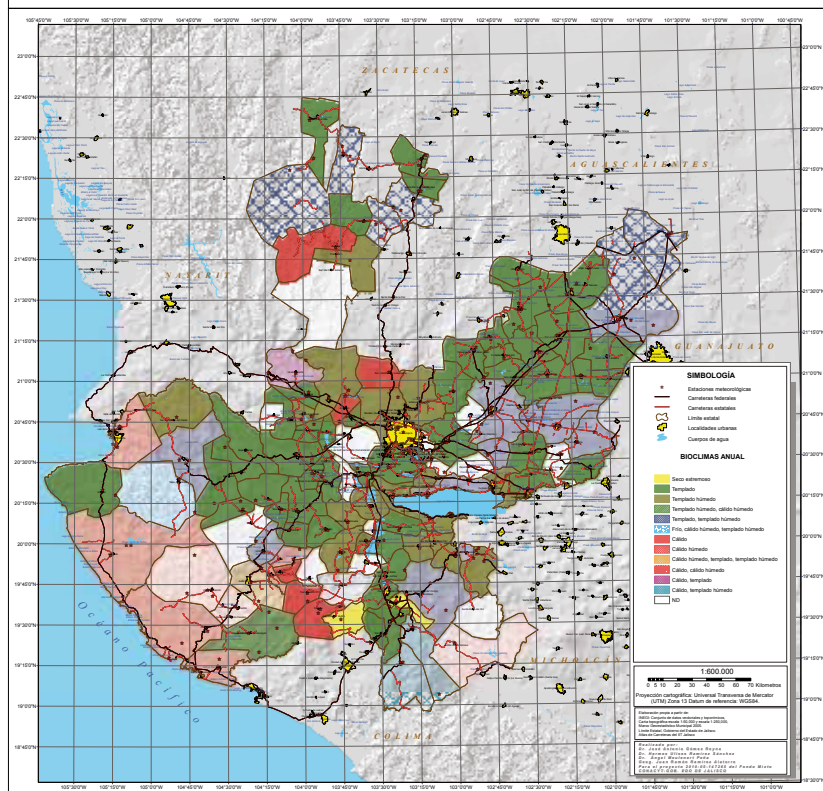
105°45'0"W 105°30'0"W 105°15'0"W 105°0'0"W 104°45'0"W 104°30'0"W 104°15'0"W 104°0'0"W 103°45'0"W 103°30'0"W 103°15'0"W 103°0'0"W 102°45'0"W 102°30'0"W 102°15'0"W 102°0'0"W 101°45'0"W 101°30'0"W 101°15'0"W 101°0'0"W 100°45'0"W

23°0'0"N
22°45'0"N
22°30'0"N
22°15'0"N
22°0'0"N
21°45'0"N
21°30'0"N
21°15'0"N
21°0'0"N
20°45'0"N
20°30'0"N
20°15'0"N
20°0'0"N
19°45'0"N
19°30'0"N
19°15'0"N
19°0'0"N
18°45'0"N

ZACATECAS

AGUASCALIENTES

NAYARIT

GUANAJUATO

MICHOACÁN

COLIMA

Océano Pacífico

SIMBOLOGÍA
Estaciones meteorológicas
Carreteras federales
Carreteras estatales
Límite estatal
Localidades urbanas
Cuerpos de agua

BIOCLIMAS ANUAL
Seco extremoso
Templado
Templado húmedo
Templado húmedo, cálido húmedo
Templado, templado húmedo
Frío, cálido húmedo, templado húmedo
Cálido
Cálido húmedo
Cálido húmedo, templado, templado húmedo
Cálido, cálido húmedo
Cálido, templado
Cálido, templado húmedo
ND

1:600,000
0 5 10 20 30 40 50 60 70 Kilómetros

Proyección cartográfica: Universal Transversa de Mercator (UTM) Zona 13 Datum de referencia: WGS84.

Elaboración propia a partir de:
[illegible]

Realizado por:
Dr. José Antonio Gómez Reyna
Dr. Hermes Ulises Ramírez Sánchez
Dr. Ángel Maximino? Peña
Geog. Juan Ramón Ramírez Alatorre
Para el proyecto 2010-08-147260 del Fondo Mixto
CONACYT-GOB. EDO DE JALISCO